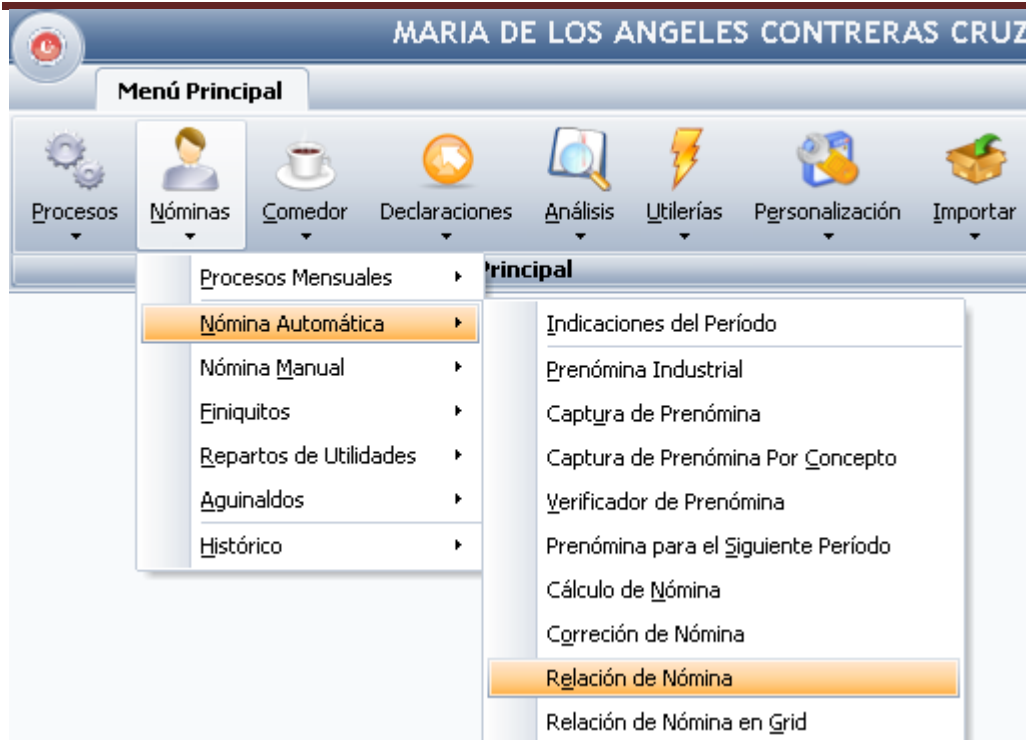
MARIA DE LOS ANGELES CONTRERAS CRUZ

Menú Principal

Procesos
Nóminas
Comedor
Declaraciones
Análisis
Utilerías
Personalización
Importar

Principal

Procesos Mensuales
Nómina Automática
Nómina Manual
Finiquitos
Repartos de Utilidades
Aguinaldos
Histórico

Indicaciones del Período
Prenómina Industrial
Captura de Prenómina
Captura de Prenómina Por Concepto
Verificador de Prenómina
Prenómina para el Siguiente Período
Cálculo de Nómina
Correción de Nómina
Relación de Nómina
Relación de Nómina en Grid